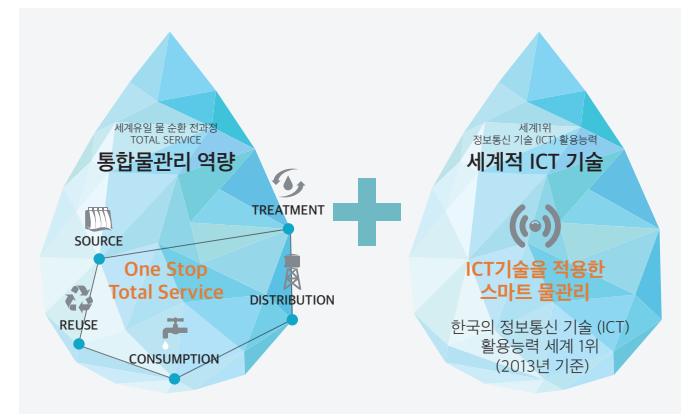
세계유일 물 순환 전과정
TOTAL SERVICE
통합물관리 역량

TREATMENT
SOURCE
One Stop
Total Service
DISTRIBUTION
REUSE
CONSUMPTION

세계1위
정보통신 기술 (ICT) 활용능력
세계적 ICT 기술

ICT기술을 적용한
스마트 물관리

한국의 정보통신 기술 (ICT)
활용능력 세계 1위
(2013년 기준)